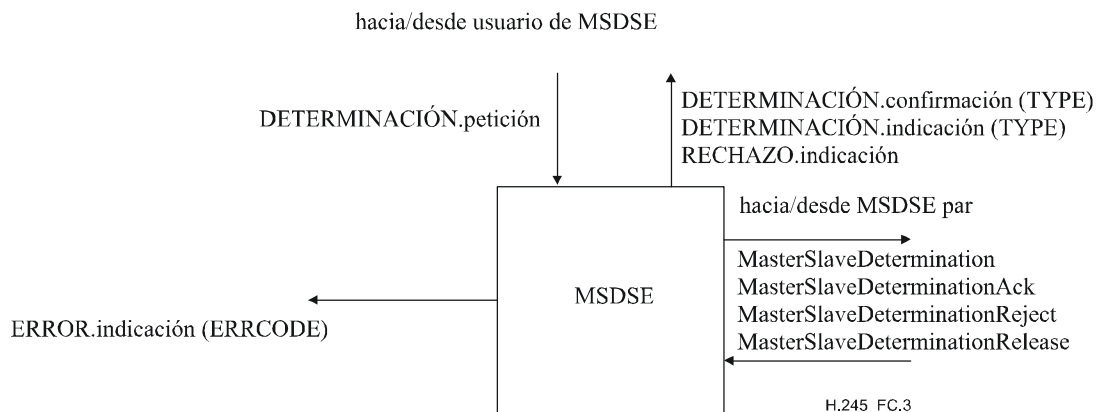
hacia/desde usuario de MSDSE

DETERMINACIÓN.petición

DETERMINACIÓN.confirmación (TYPE)
DETERMINACIÓN.indicación (TYPE)
RECHAZO.indicación

hacia/desde MSDSE par

MasterSlaveDetermination
MasterSlaveDeterminationAck
MasterSlaveDeterminationReject
MasterSlaveDeterminationRelease

MSDSE

ERROR.indicación (ERRCODE)

H.245 FC.3